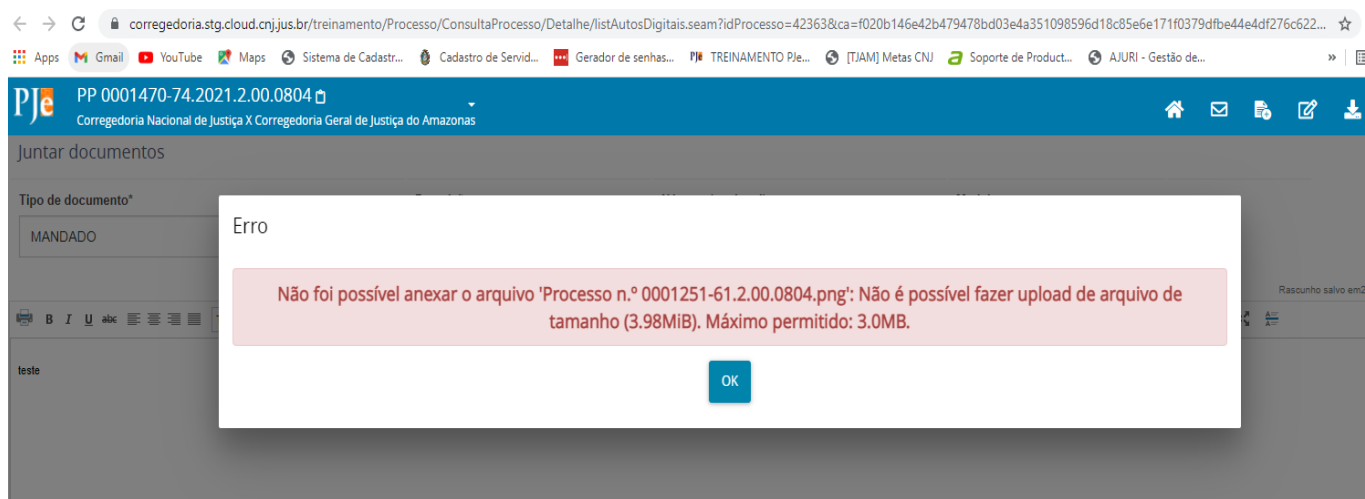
corregedoria.stg.cloud.cnj.jus.br/treinamento/Processo/ConsultaProcesso/Detalhe/listAutosDigitais.seam?idProcesso=42363&ca=f020b146e42b479478bd03e4a351098596d18c85e6e171f0379dfbe44e4df276c622...

Apps Gmail YouTube Maps Sistema de Cadastr... Cadastro de Servid... Gerador de senhas... TREINAMENTO PJe... [TJAM] Metas CNJ Soporte de Product... AJURI - Gestão de... »

PJe PP 0001470-74.2021.2.00.0804
Corregedoria Nacional de Justiça X Corregedoria Geral de Justiça do Amazonas

Juntar documentos

Tipo de documento*

MANDADO

Rascunho salvo em2

B I U abc

teste

Erro

Não foi possível anexar o arquivo 'Processo n.º 0001251-61.2.00.0804.png': Não é possível fazer upload de arquivo de tamanho (3.98MiB). Máximo permitido: 3.0MB.

OK